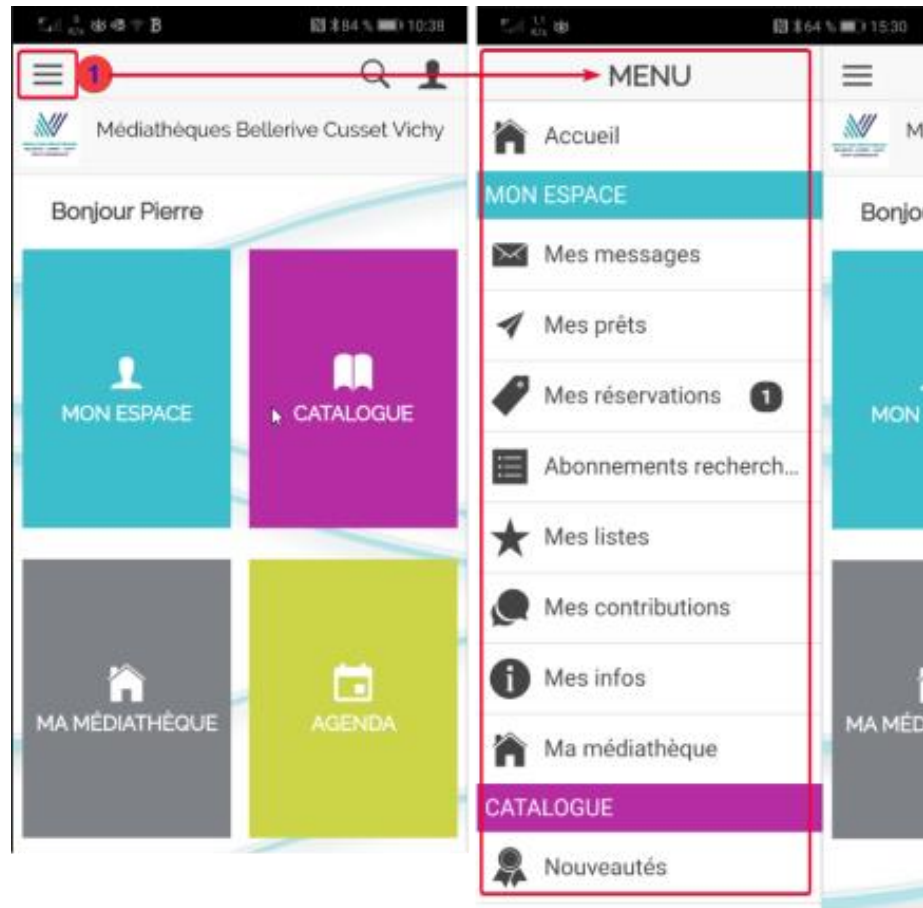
84 % 10:38

1

Médiathèques Bellerive Cusset Vichy

Bonjour Pierre

MON ESPACE

CATALOGUE

MA MÉDIATHÈQUE

AGENDA

64 % 15:30

MENU

Accueil

MON ESPACE

Mes messages

Mes prêts

Mes réservations 1

Abonnements recherch...

Mes listes

Mes contributions

Mes infos

Ma médiathèque

CATALOGUE

Nouveautés

M

Bonjo

MON

MA MÉD